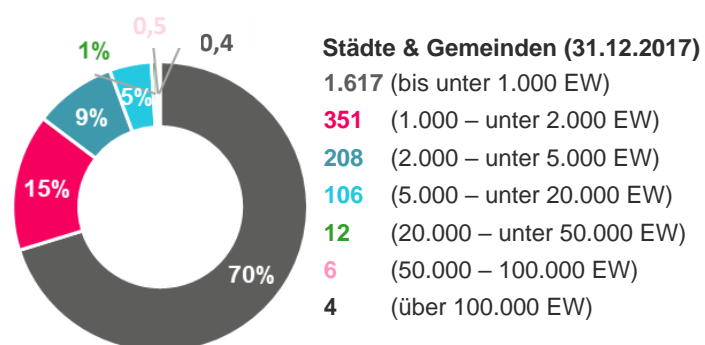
1%
0,5
0,4
5%
9%
15%
70%

Städte & Gemeinden (31.12.2017)

1.617 (bis unter 1.000 EW)
351 (1.000 – unter 2.000 EW)
208 (2.000 – unter 5.000 EW)
106 (5.000 – unter 20.000 EW)
12 (20.000 – unter 50.000 EW)
6 (50.000 – 100.000 EW)
4 (über 100.000 EW)